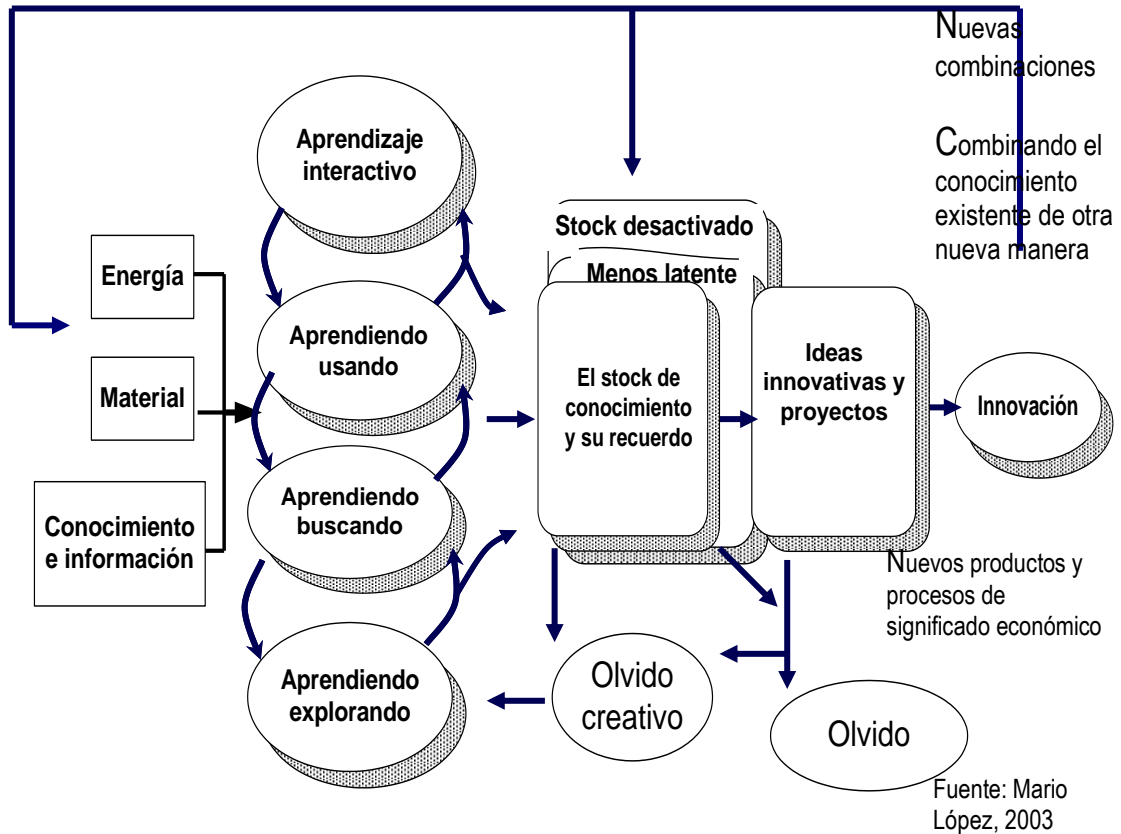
Nuevas combinaciones

Combinando el conocimiento existente de otra nueva manera

Aprendizaje interactivo

Energía

Material

Conocimiento e información

Aprendiendo usando

Aprendiendo buscando

Aprendiendo explorando

Stock desactivado

Menos latente

El stock de conocimiento y su recuerdo

Ideas innovativas y proyectos

Innovación

Nuevos productos y procesos de significado económico

Olvido creativo

Olvido

Fuente: Mario López, 2003